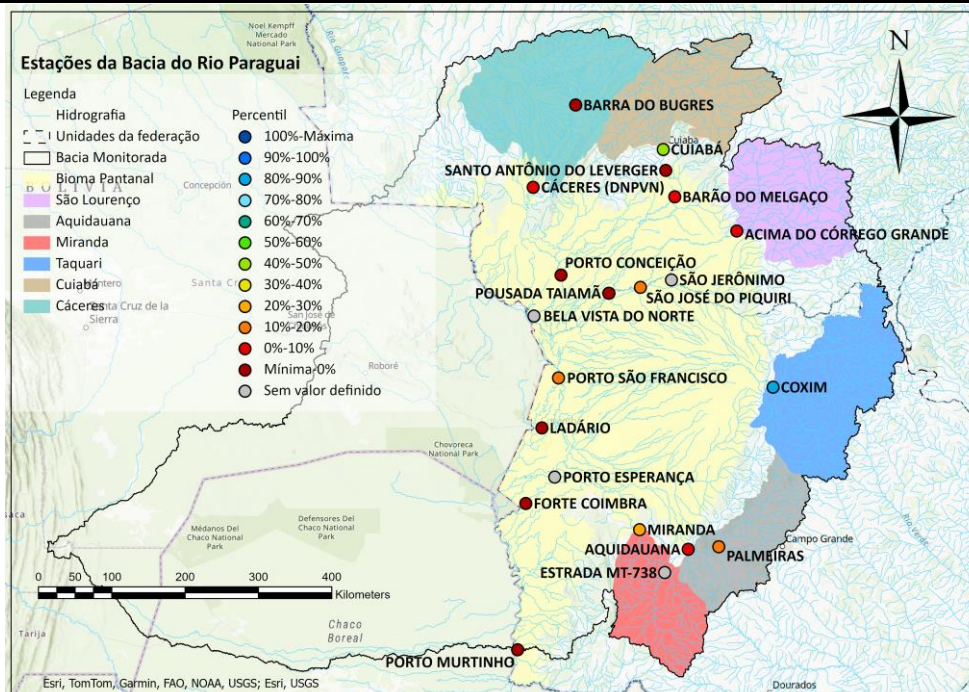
Estações da Bacia do Rio Paraguai

Legenda
Hidrografia
Unidades da federação
Bacia Monitorada
Bioma Pantanal
São Lourenço
Aquidauana
Miranda
Taquari
Cuiabá
Cáceres

Percentil
100%-Maxima
90%-100%
80%-90%
70%-80%
60%-70%
50%-60%
40%-50%
30%-40%
20%-30%
10%-20%
0%-10%
Mínima-0%
Sem valor definido

N

Noel Kempff Mercado National Park
BOLIVIA
Concepción
Santa Cruz de la Sierra
San José de Chiquitos
Roboré
Chovoreca National Park
Médanos Del Chaco National Park
Defensores Del Chaco National Park
Chaco Boreal
Tarija
Cuiabá
Campo Grande
Dourados

BARRA DO BUGRES
CUIABÁ
SANTO ANTÔNIO DO LEVERGER
CÁCERES (DNPVN)
BARÃO DO MELGAÇO
ACIMA DO CÓRREGO GRANDE
PORTO CONCEIÇÃO
SÃO JERÔNIMO
POUSADA TAIAMÃ
SÃO JOSÉ DO PIQUIRI
BELA VISTA DO NORTE
PORTO SÃO FRANCISCO
COXIM
LADÁRIO
PORTO ESPERANÇA
FORTE COIMBRA
MIRANDA
AQUIDAUANA
PALMEIRAS
ESTRADA MT-738
PORTO MURTINHO

0 50 100 200 300 400
Kilometers

Esri, TomTom, Garmin, FAO, NOAA, USGS; Esri, USGS